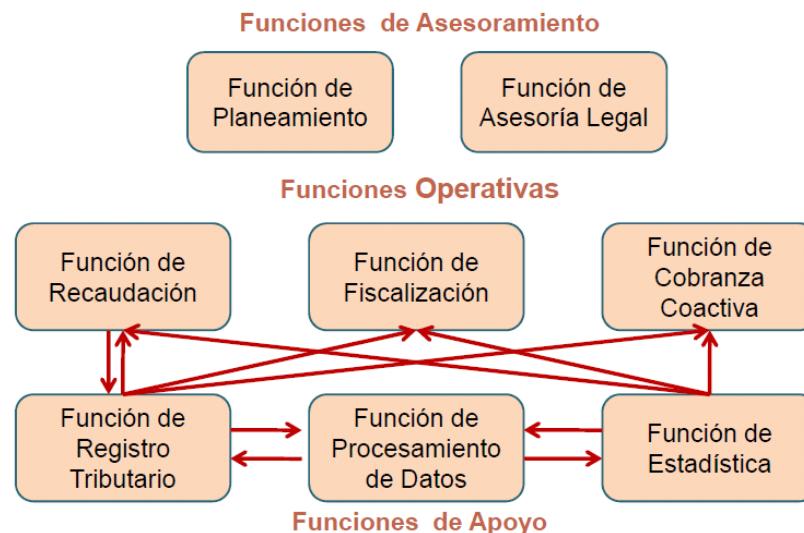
Funciones de Asesoramiento

Función de Planeamiento

Función de Asesoría Legal

Funciones Operativas

Función de Recaudación

Función de Fiscalización

Función de Cobranza Coactiva

Función de Registro Tributario

Función de Procesamiento de Datos

Función de Estadística

Funciones de Apoyo